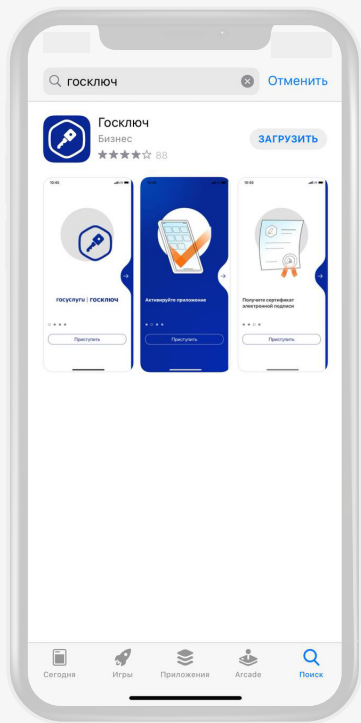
госключ

Отменить

Госключ

Бизнес

88

ЗАГРУЗИТЬ

10:45

госуслуги | госключ

Приступить

10:45

Активируйте приложение

Приступить

10:45

Получите сертификат электронной подписи

Приступить

Сегодня

Игры

Приложения

Arcade

Поиск